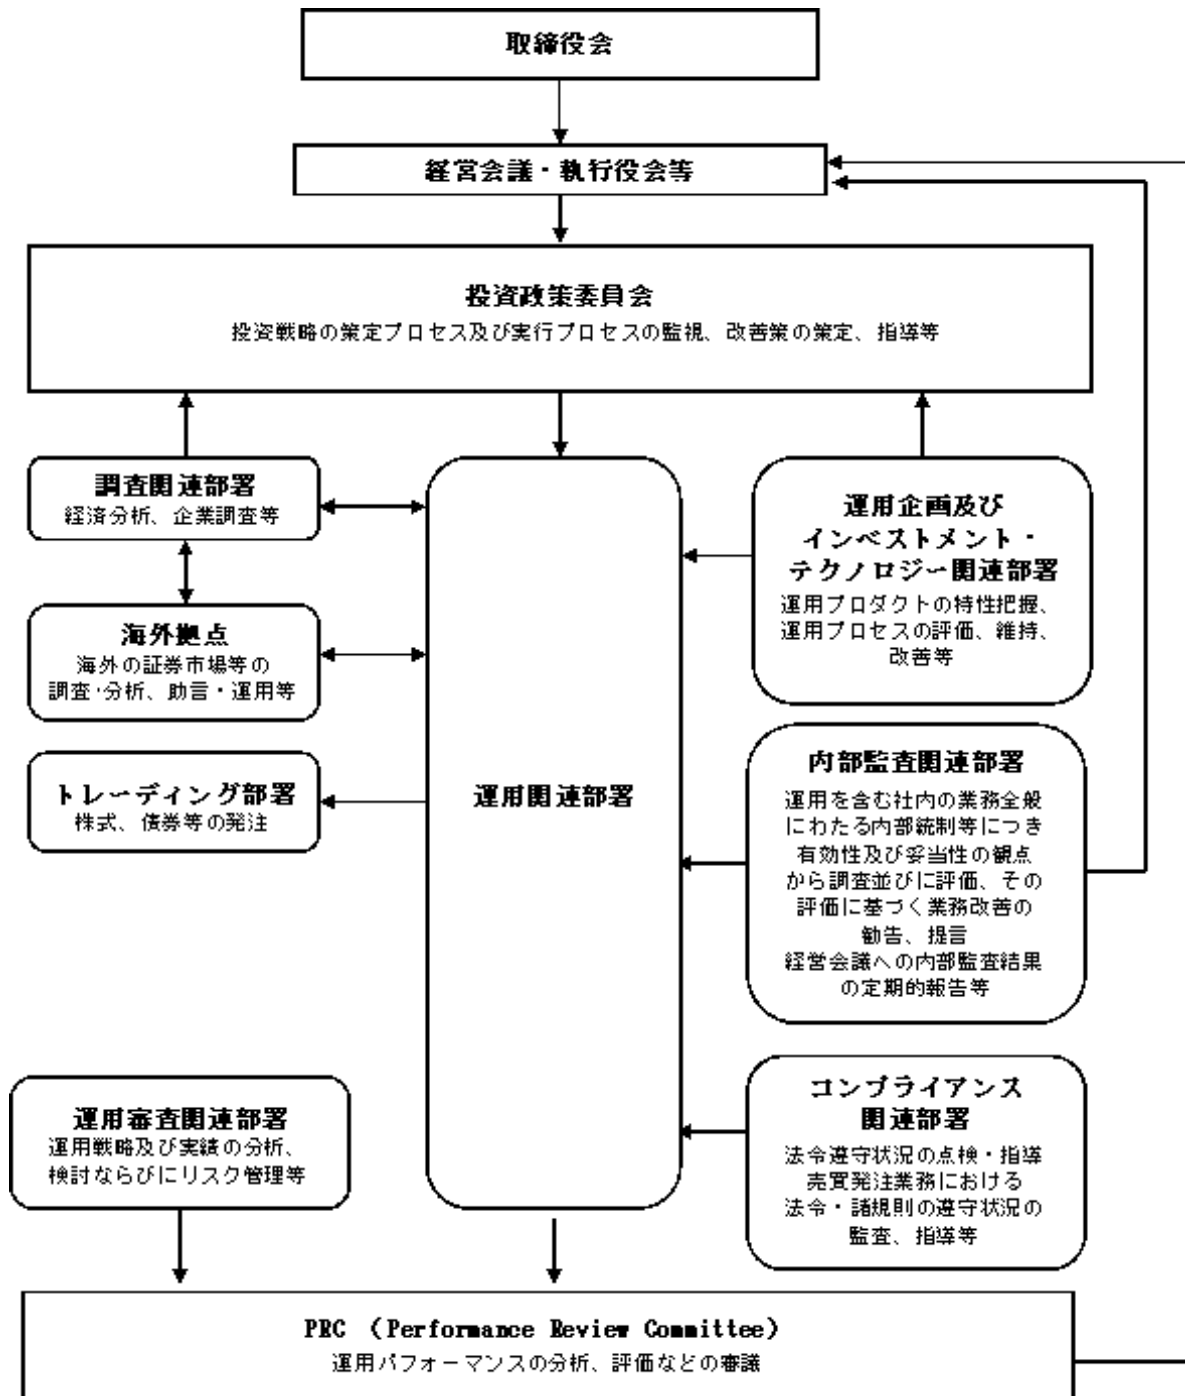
取締役会

経営会議・執行役会等

投資政策委員会
投資戦略の策定プロセス及び実行プロセスの監視、改善策の策定、指導等

調査関連部署
経済分析、企業調査等

海外拠点
海外の証券市場等の調査·分析、助言・運用等

トレーディング部署
株式、債券等の発注

運用関連部署

運用企画及びインベストメント・テクノロジー関連部署
運用プロダクトの特性把握、運用プロセスの評価、維持、改善等

内部監査関連部署
運用を含む社内の業務全般にわたる内部統制等につき有効性及び妥当性の観点から調査並びに評価、その評価に基づく業務改善の勧告、提言
経営会議への内部監査結果の定期的報告等

運用審査関連部署
運用戦略及び実績の分析、検討ならびにリスク管理等

コンプライアンス関連部署
法令遵守状況の点検・指導
売買発注業務における法令・諸規則の遵守状況の監査、指導等

PRC (Performance Review Committee)
運用パフォーマンスの分析、評価などの審議